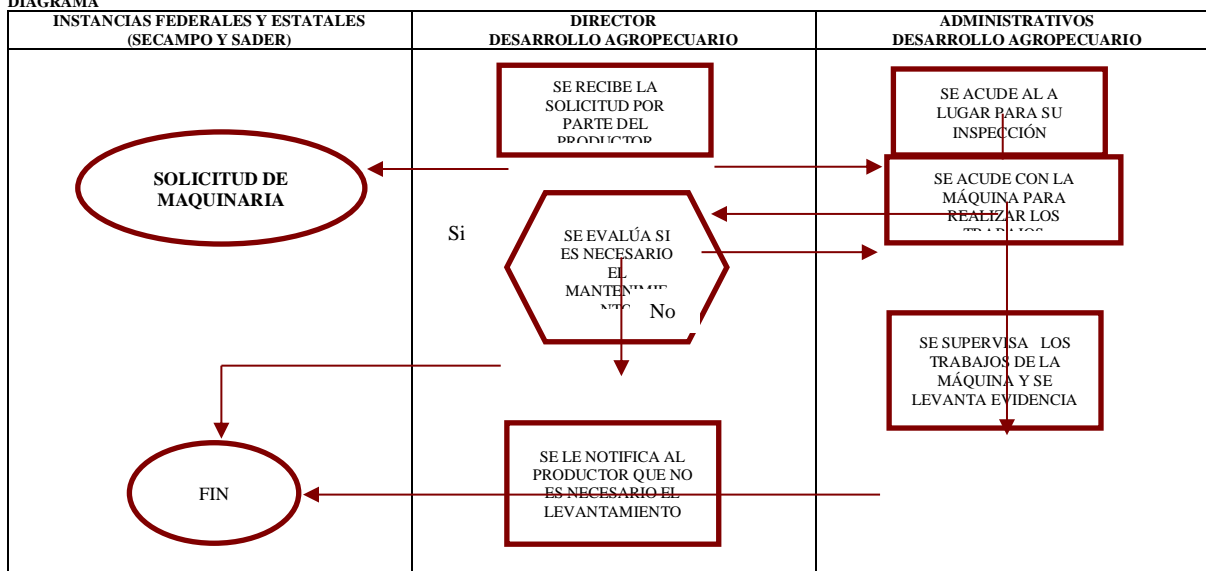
DIAGRAMA

| INSTANCIAS FEDERALES Y ESTATALES (SECAMPO Y SADER) | DIRECTOR DESARROLLO AGROPECUARIO | ADMINISTRATIVOS DESARROLLO AGROPECUARIO |
|---|---|---|

SE RECIBE LA SOLICITUD POR PARTE DEL PRODUCTOR

SE ACUDE AL A LUGAR PARA SU INSPECCIÓN

SOLICITUD DE MAQUINARIA

SE ACUDE CON LA MÁQUINA PARA REALIZAR LOS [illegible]

Si

SE EVALÚA SI ES NECESARIO EL MANTENIMIE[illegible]

No

SE SUPERVISA LOS TRABAJOS DE LA MÁQUINA Y SE LEVANTA EVIDENCIA

SE LE NOTIFICA AL PRODUCTOR QUE NO ES NECESARIO EL LEVANTAMIENTO

FIN